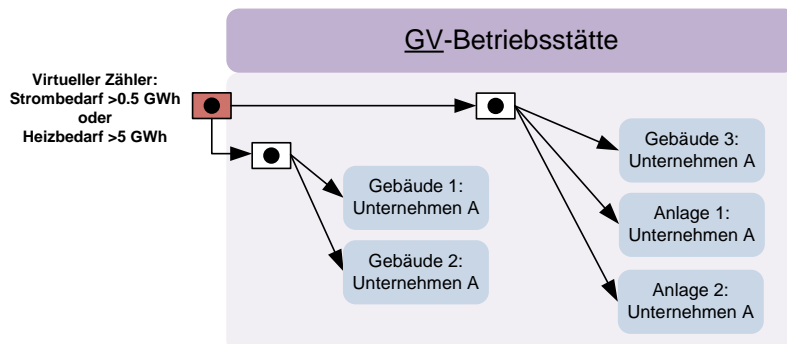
GV-Betriebsstätte

Virtueller Zähler:
Strombedarf >0.5 GWh
oder
Heizbedarf >5 GWh

Gebäude 1:
Unternehmen A

Gebäude 2:
Unternehmen A

Gebäude 3:
Unternehmen A

Anlage 1:
Unternehmen A

Anlage 2:
Unternehmen A